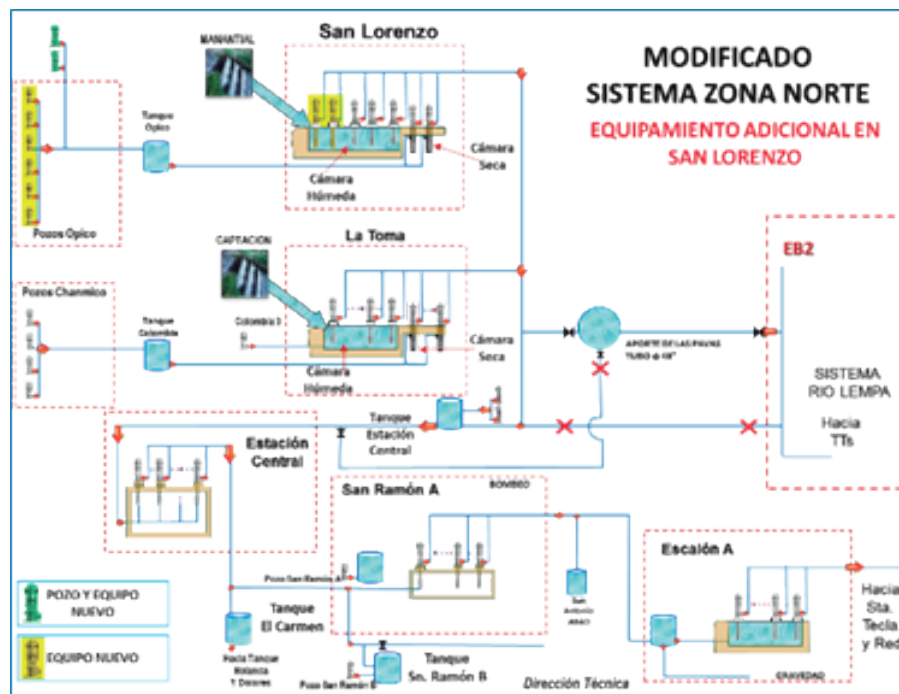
MANANTIAL

San Lorenzo

MODIFICADO
SISTEMA ZONA NORTE

EQUIPAMIENTO ADICIONAL EN SAN LORENZO

Tanque Opico

Cámara Seca

Cámara Húmeda

Pozos Opico

CAPTACION

La Toma

EB2

Pozos Chanmico

Tanque Colombia

Colombia 3

Cámara Seca

Cámara Húmeda

APORTE DE LAS PAVAS TUBO ø 18"

SISTEMA RIO LEMPA

Hacia TTs

Tanque Estación Central

Estación Central

San Ramón A

BOMBEO

Pozo San Ramón A

San Antonio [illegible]

Escalón A

Hacia Sta. Tecla y Red

POZO Y EQUIPO NUEVO

Tanque El Carmen

EQUIPO NUEVO

Hacia Tanque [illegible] Y Dolores

Pozo San Ramón B

Tanque Sn. Ramón B

Dirección Técnica

GRAVEDAD